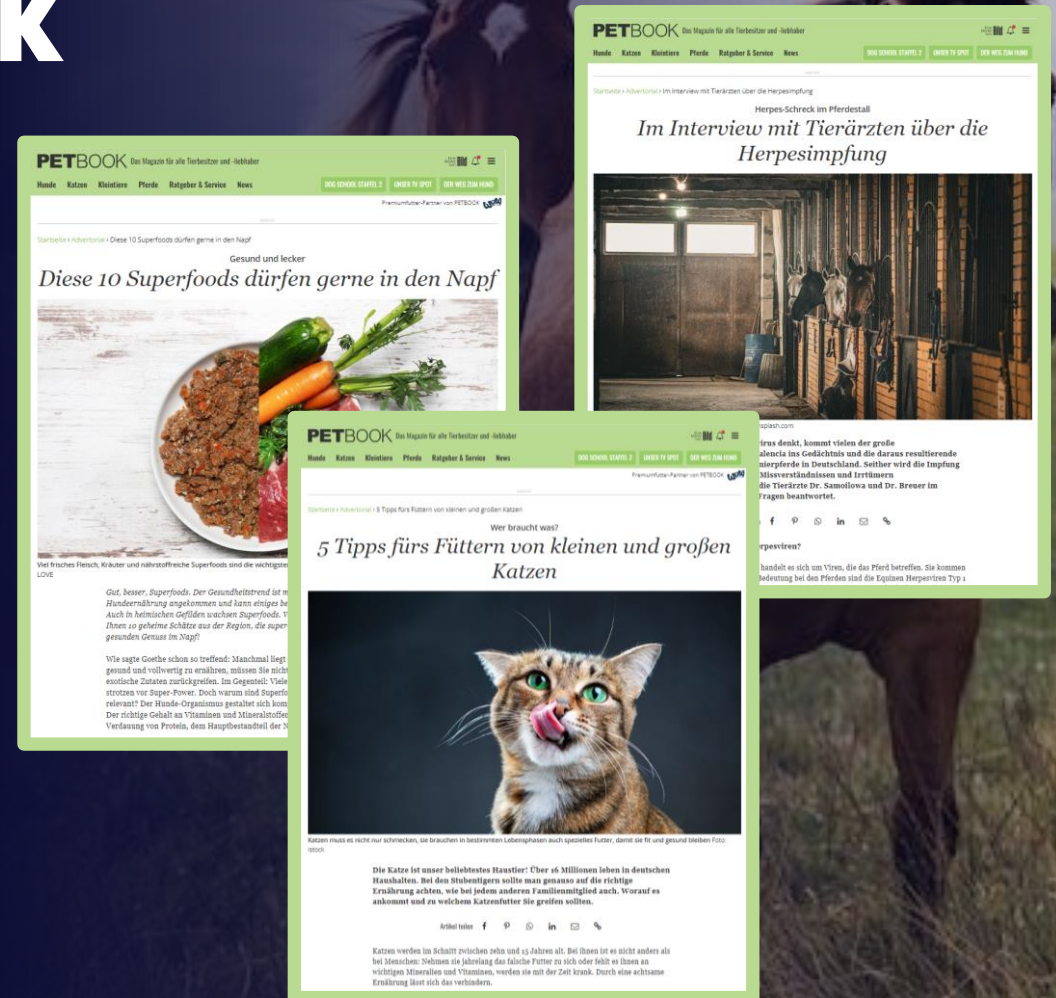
K

PETBOOK Das Magazin für alle Tierbesitzer und -liebhaber

Hunde Katzen Kleintiere Pferde Ratgeber & Service News

DOG SCHOOL STAFFEL 2 UNSER TV SPOT DER WEG ZUM HUND

Startseite › Advertorial › Im Interview mit Tierärzten über die Herpesimpfung

Herpes-Schreck im Pferdestall

Im Interview mit Tierärzten über die Herpesimpfung

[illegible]splash.com

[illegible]irus denkt, kommt vielen der große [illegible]alencia ins Gedächtnis und die daraus resultierende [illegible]nierpferde in Deutschland. Seither wird die Impfung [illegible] Missverständnissen und Irrtümern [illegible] die Tierärzte Dr. Samoilowa und Dr. Breuer im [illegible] Fragen beantwortet.

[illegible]rpesviren?

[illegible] handelt es sich um Viren, die das Pferd betreffen. Sie kommen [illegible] Bedeutung bei den Pferden sind die Equinen Herpesviren Typ 1

PETBOOK Das Magazin für alle Tierbesitzer und -liebhaber

Hunde Katzen Kleintiere Pferde Ratgeber & Service News

DOG SCHOOL STAFFEL 2 UNSER TV SPOT DER WEG ZUM HUND

Premiumfutter-Partner von PETBOOK

Startseite › Advertorial › Diese 10 Superfoods dürfen gerne in den Napf

Gesund und lecker

Diese 10 Superfoods dürfen gerne in den Napf

Viel frisches Fleisch, Kräuter und nährstoffreiche Superfoods sind die wichtigste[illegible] LOVE

Gut, besser, Superfoods. Der Gesundheitstrend ist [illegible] Hundeernährung angekommen und kann einiges be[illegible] Auch in heimischen Gefilden wachsen Superfoods. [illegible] Ihnen 10 geheime Schätze aus der Region, die super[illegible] gesunden Genuss im Napf!

Wie sagte Goethe schon so treffend: Manchmal liegt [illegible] gesund und vollwertig zu ernähren, müssen Sie nicht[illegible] exotische Zutaten zurückgreifen. Im Gegenteil: Viele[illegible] strotzen vor Super-Power. Doch warum sind Superfo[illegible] relevant? Der Hunde-Organismus gestaltet sich kom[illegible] Der richtige Gehalt an Vitaminen und Mineralstoffen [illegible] Verdauung von Protein, dem Hauptbestandteil der N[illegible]

PETBOOK Das Magazin für alle Tierbesitzer und -liebhaber

Hunde Katzen Kleintiere Pferde Ratgeber & Service News

DOG SCHOOL STAFFEL 2 UNSER TV SPOT DER WEG ZUM HUND

Premiumfutter-Partner von PETBOOK

Startseite › Advertorial › 5 Tipps fürs Füttern von kleinen und großen Katzen

Wer braucht was?

5 Tipps fürs Füttern von kleinen und großen Katzen

Katzen muss es nicht nur schmecken, sie brauchen in bestimmten Lebensphasen auch spezielles Futter, damit sie fit und gesund bleiben Foto: iStock

Die Katze ist unser beliebtestes Haustier! Über 16 Millionen leben in deutschen Haushalten. Bei den Stubentigern sollte man genauso auf die richtige Ernährung achten, wie bei jedem anderen Familienmitglied auch. Worauf es ankommt und zu welchem Katzenfutter Sie greifen sollten.

Artikel teilen

Katzen werden im Schnitt zwischen zehn und 15 Jahren alt. Bei ihnen ist es nicht anders als bei Menschen: Nehmen sie jahrelang das falsche Futter zu sich oder fehlt es ihnen an wichtigen Mineralien und Vitaminen, werden sie mit der Zeit krank. Durch eine achtsame Ernährung lässt sich das verhindern.